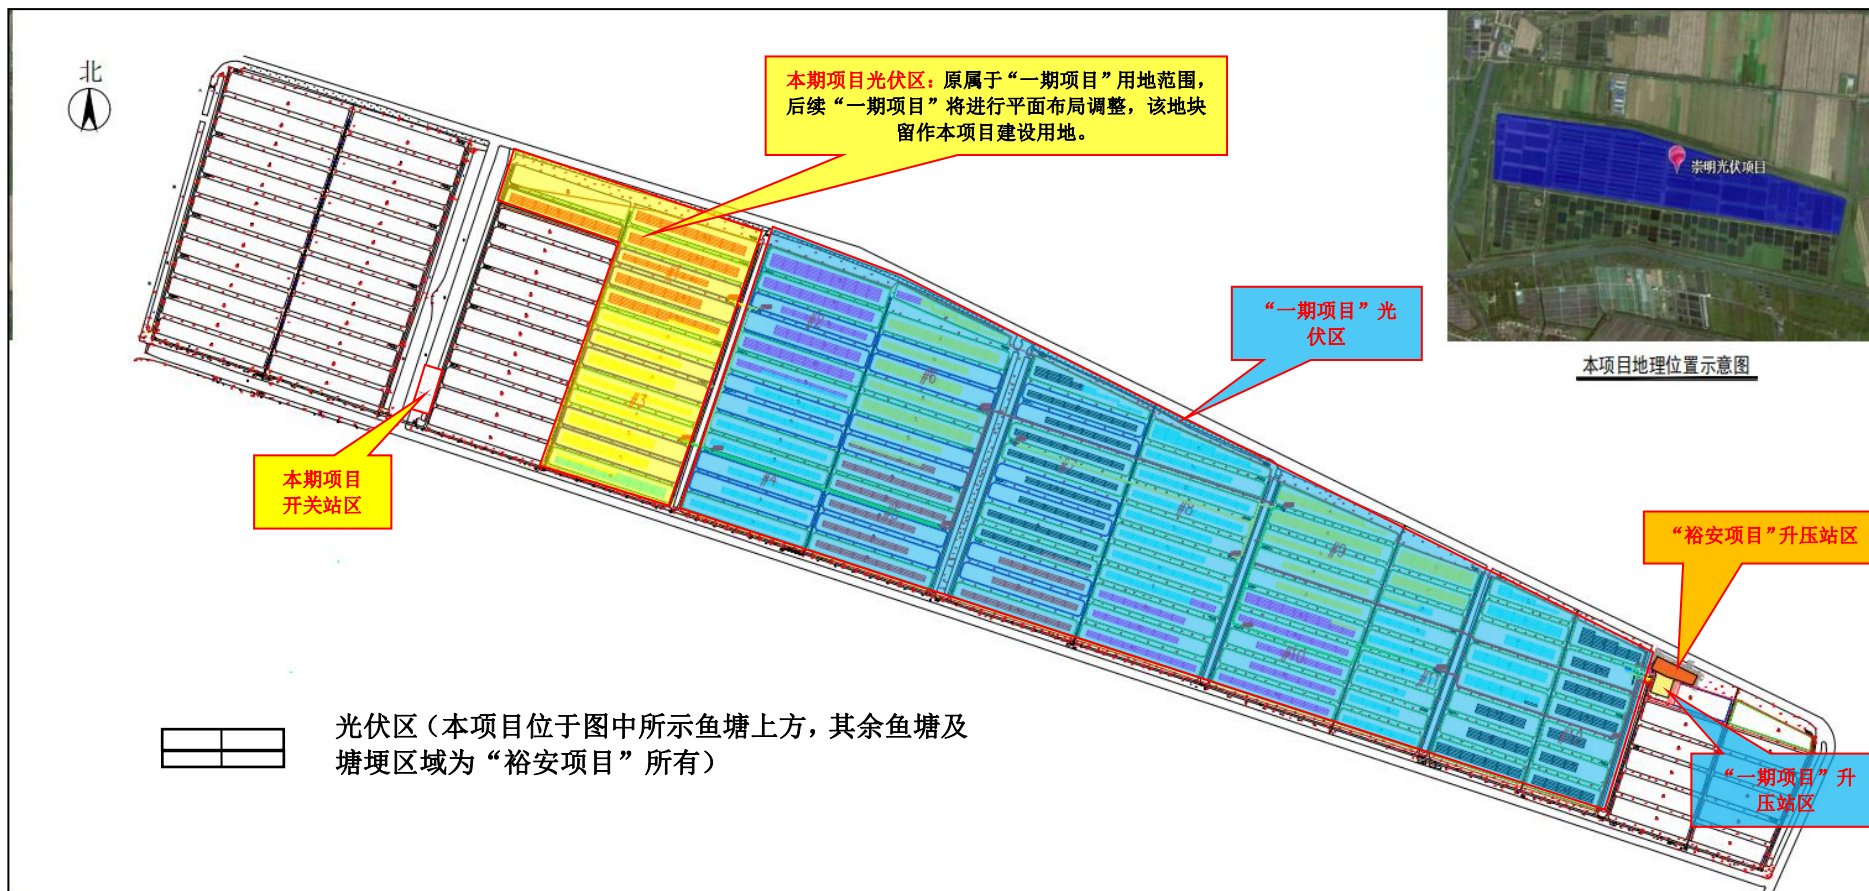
北

本期项目光伏区：原属于“一期项目”用地范围，后续“一期项目”将进行平面布局调整，该地块留作本项目建设用地。

崇明光伏项目

本项目地理位置示意图

“一期项目”光伏区

本期项目开关站区

“裕安项目”升压站区

“一期项目”升压站区

光伏区（本项目位于图中所示鱼塘上方，其余鱼塘及塘埂区域为“裕安项目”所有）